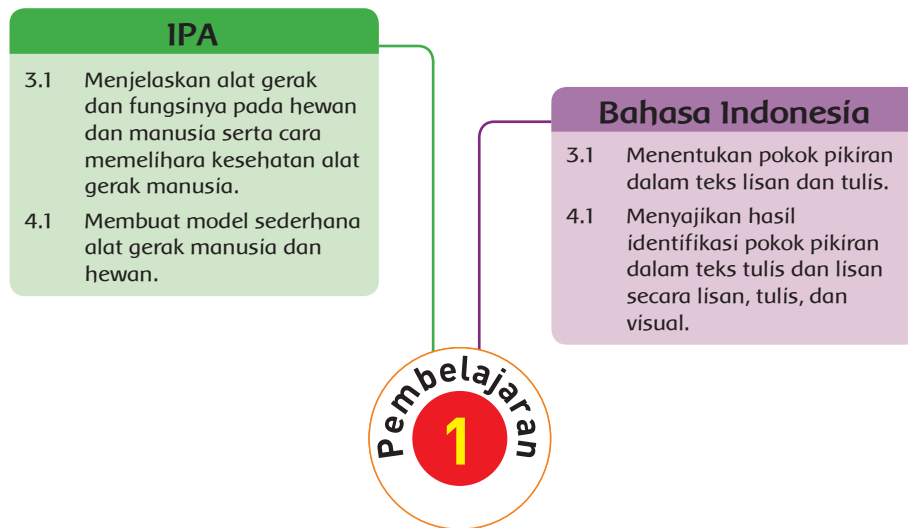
IPA

3.1 Menjelaskan alat gerak dan fungsinya pada hewan dan manusia serta cara memelihara kesehatan alat gerak manusia.

4.1 Membuat model sederhana alat gerak manusia dan hewan.

Bahasa Indonesia

3.1 Menentukan pokok pikiran dalam teks lisan dan tulis.

4.1 Menyajikan hasil identifikasi pokok pikiran dalam teks tulis dan lisan secara lisan, tulis, dan visual.

Pembelajaran

1